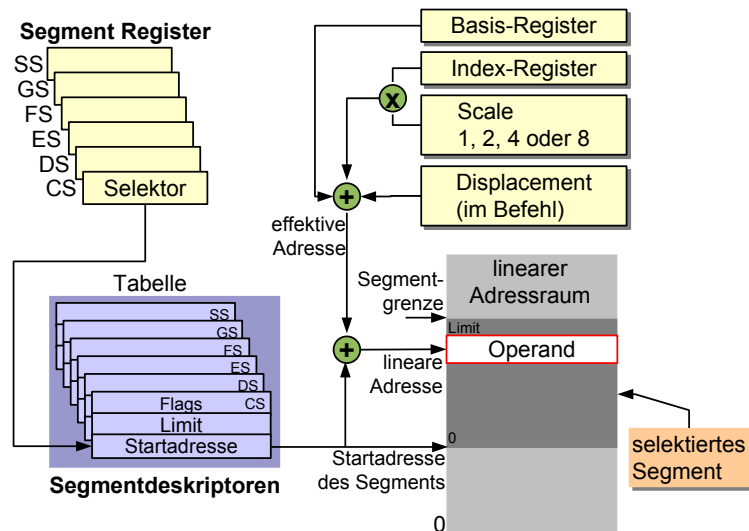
Segment Register
SS
GS
FS
ES
DS
CS
Selektor

Basis-Register
Index-Register
x
Scale
1, 2, 4 oder 8
Displacement
(im Befehl)
+
effektive Adresse

Tabelle
SS
GS
FS
ES
DS
CS
Flags
Limit
Startadresse
Segmentdeskriptoren

Segmentgrenze
+
lineare Adresse
Startadresse des Segments

linearer Adressraum
Limit
Operand
0
selektiertes Segment
0